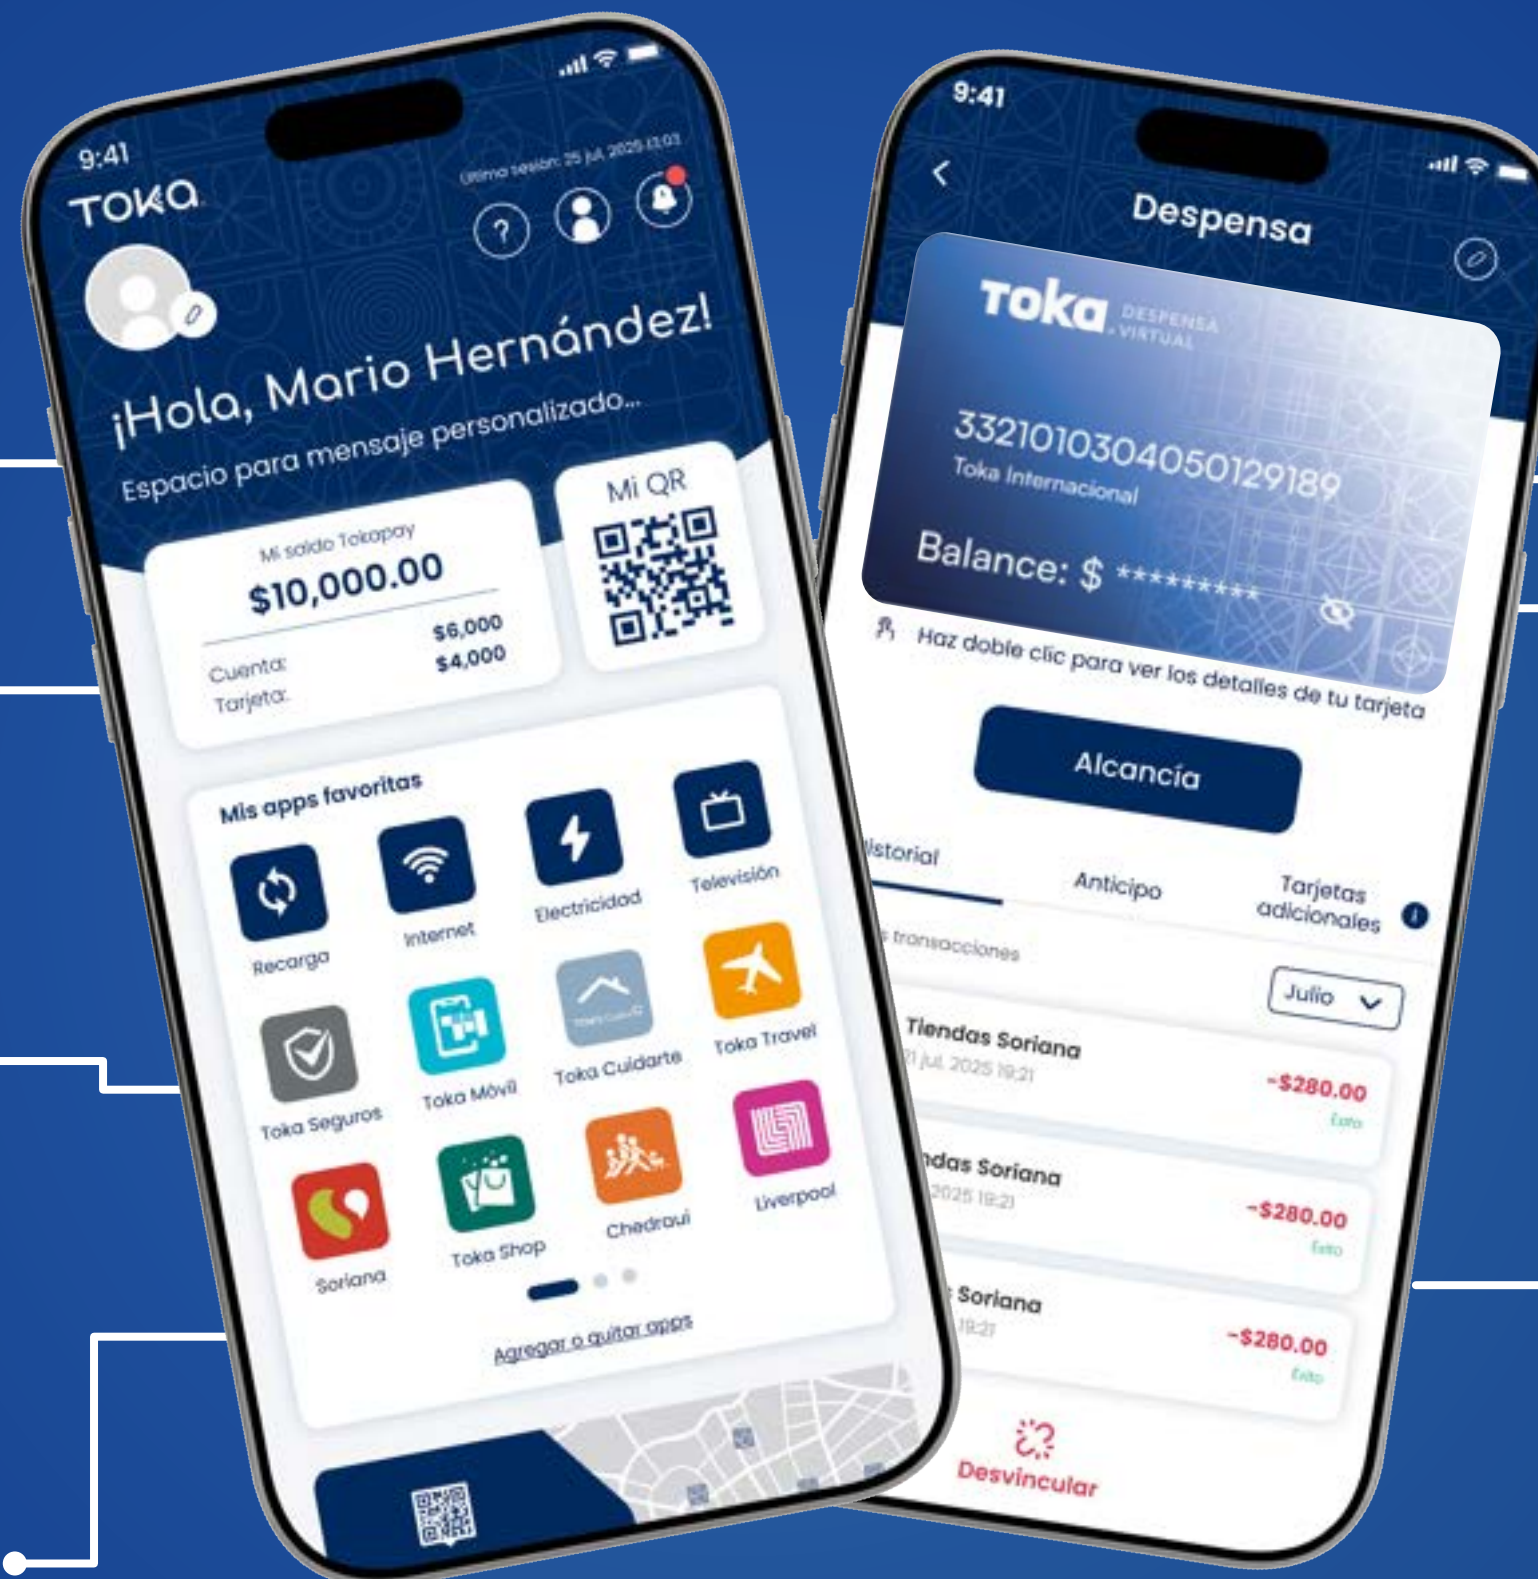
9:41
TOKA
Última sesión: 25 jul. 2025 13:03
¡Hola, Mario Hernández!
Espacio para mensaje personalizado...
Mi saldo Tokapay
$10,000.00
Cuenta: $6,000
Tarjeta: $4,000
Mi QR
Mis apps favoritas
Recarga
Internet
Electricidad
Televisión
Toka Seguros
Toka Móvil
Toka Cuidarte
Toka Travel
Soriana
Toka Shop
Chedraui
Liverpool
Agregar o quitar apps

9:41
Despensa
Toka DESPENSA VIRTUAL
3321010304050129189
Toka Internacional
Balance: $ *********
Haz doble clic para ver los detalles de tu tarjeta
Alcancía
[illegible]istorial
Anticipo
Tarjetas adicionales
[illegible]s transacciones
Julio
Tiendas Soriana
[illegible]1 jul. 2025 19:21
-$280.00
Éxito
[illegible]ndas Soriana
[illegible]2025 19:21
-$280.00
Éxito
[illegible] Soriana
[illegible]19:21
-$280.00
Éxito
Desvincular